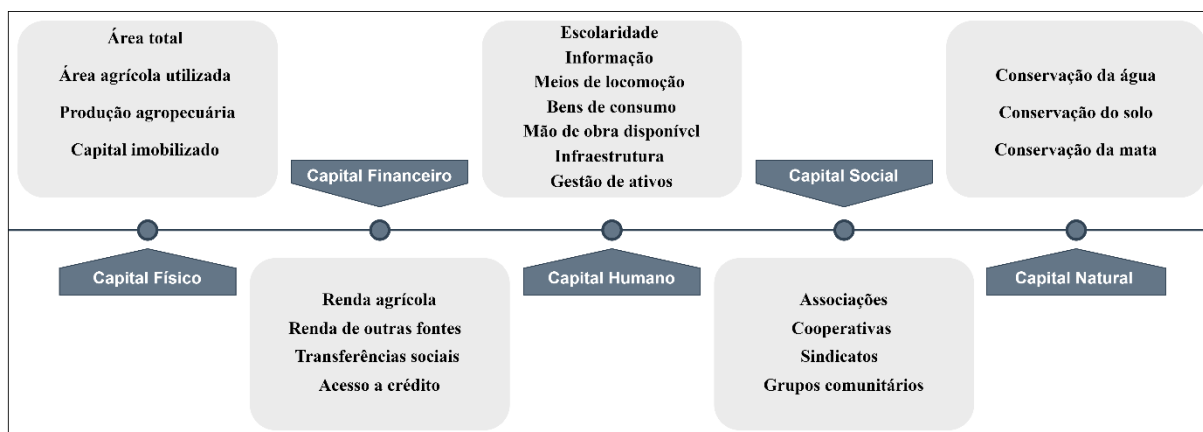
Área total
Área agrícola utilizada
Produção agropecuária
Capital imobilizado

Capital Físico

Capital Financeiro

Renda agrícola
Renda de outras fontes
Transferências sociais
Acesso a crédito

Escolaridade
Informação
Meios de locomoção
Bens de consumo
Mão de obra disponível
Infraestrutura
Gestão de ativos

Capital Humano

Capital Social

Associações
Cooperativas
Sindicatos
Grupos comunitários

Conservação da água
Conservação do solo
Conservação da mata

Capital Natural